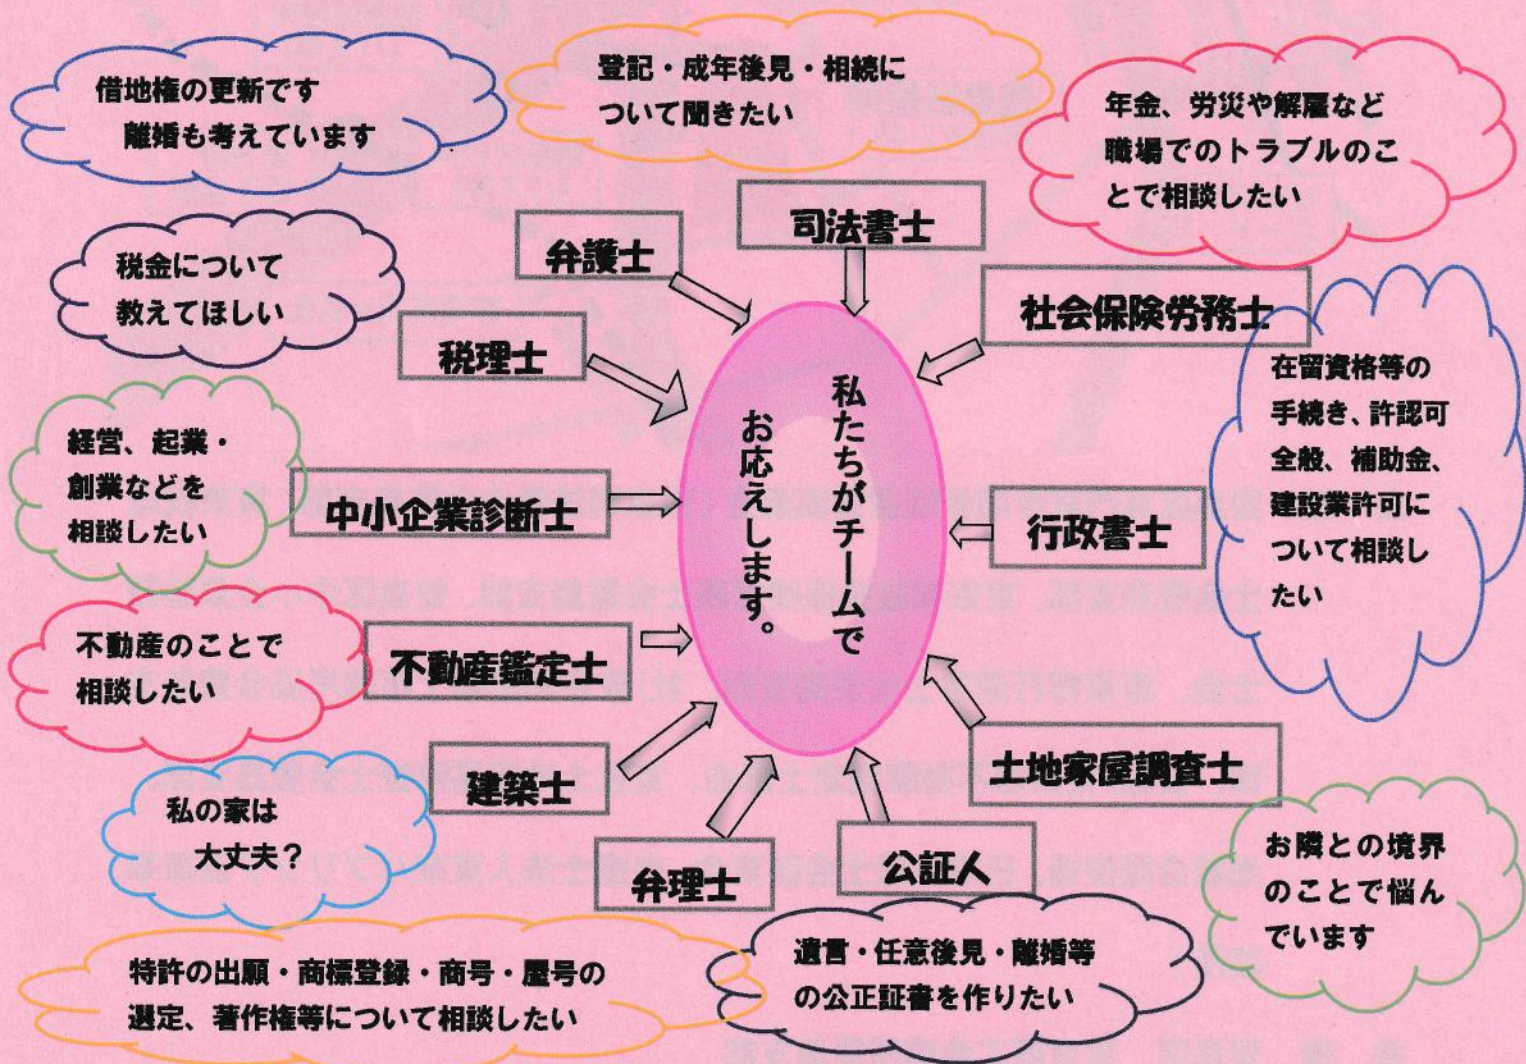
借地権の更新です
離婚も考えています

登記・成年後見・相続について聞きたい

年金、労災や解雇など職場でのトラブルのことで相談したい

弁護士

司法書士

税金について教えてほしい

社会保険労務士

税理士

在留資格等の手続き、許認可全般、補助金、建設業許可について相談したい

経営、起業・創業などを相談したい

私たちがチームでお応えします。

中小企業診断士

行政書士

不動産のことで相談したい

不動産鑑定士

土地家屋調査士

建築士

私の家は大丈夫？

お隣との境界のことで悩んでいます

弁理士

公証人

特許の出願・商標登録・商号・屋号の選定、著作権等について相談したい

遺言・任意後見・離婚等の公正証書を作りたい